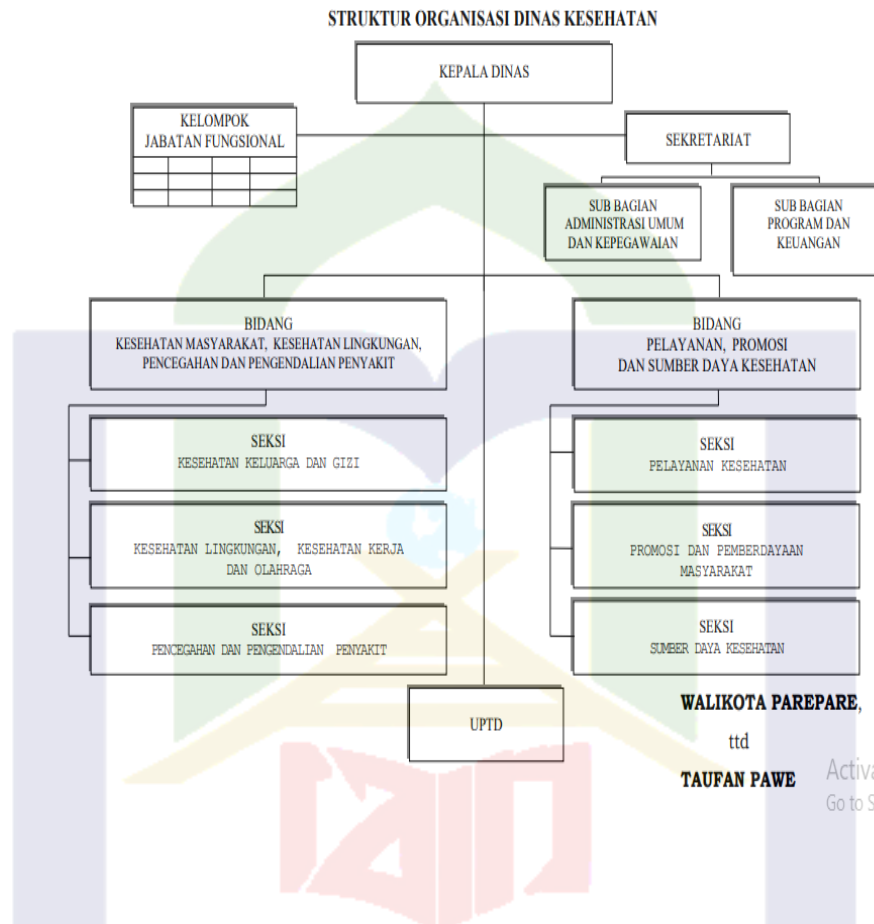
STRUKTUR ORGANISASI DINAS KESEHATAN

KEPALA DINAS

KELOMPOK JABATAN FUNGSIONAL

SEKRETARIAT

SUB BAGIAN ADMINISTRASI UMUM DAN KEPEGAWAIAN

SUB BAGIAN PROGRAM DAN KEUANGAN

BIDANG
KESEHATAN MASYARAKAT, KESEHATAN LINGKUNGAN, PENCEGAHAN DAN PENGENDALIAN PENYAKIT

BIDANG
PELAYANAN, PROMOSI DAN SUMBER DAYA KESEHATAN

SEKSI
KESEHATAN KELUARGA DAN GIZI

SEKSI
KESEHATAN LINGKUNGAN, KESEHATAN KERJA DAN OLAHRAGA

SEKSI
PENCEGAHAN DAN PENGENDALIAN PENYAKIT

SEKSI
PELAYANAN KESEHATAN

SEKSI
PROMOSI DAN PEMBERDAYAAN MASYARAKAT

SEKSI
SUMBER DAYA KESEHATAN

UPTD

WALIKOTA PAREPARE,

ttd

TAUFAN PAWE

Activa
Go to S